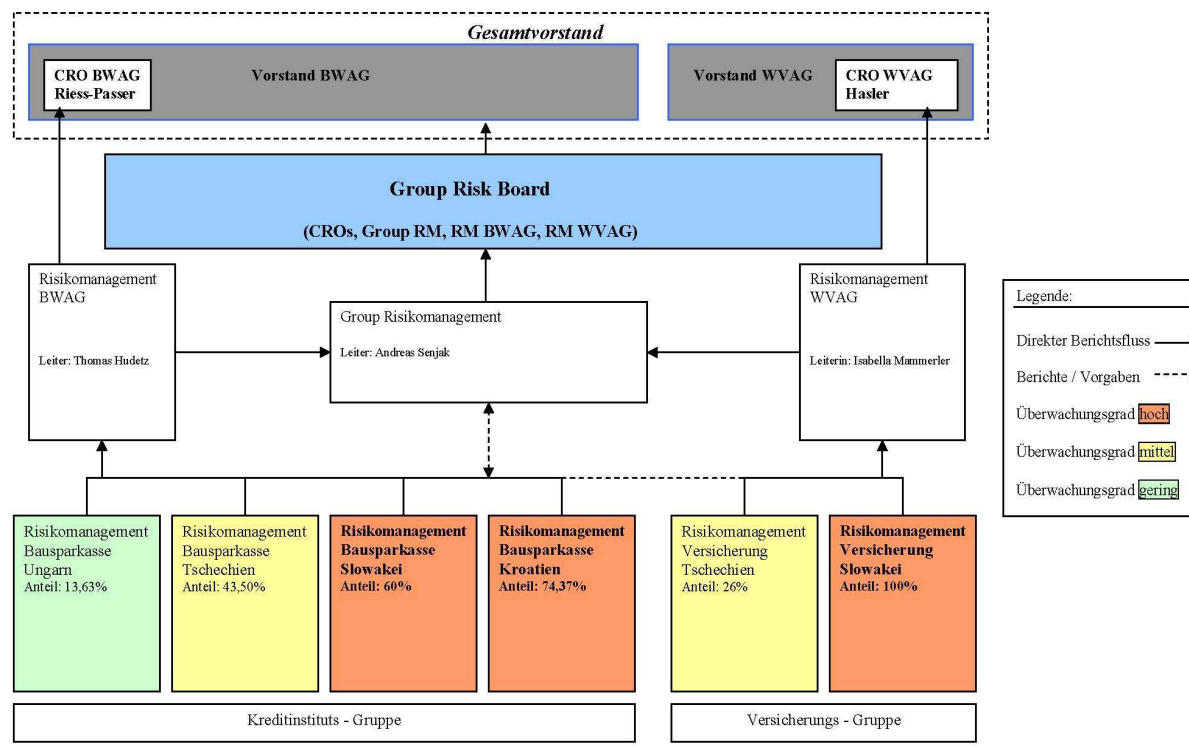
Gesamtvorstand

CRO BWAG
Riess-Passer

Vorstand BWAG

Vorstand WVAG

CRO WVAG
Hasler

Group Risk Board

(CROs, Group RM, RM BWAG, RM WVAG)

Risikomanagement BWAG

Leiter: Thomas Hudetz

Group Risikomanagement

Leiter: Andreas Senjak

Risikomanagement WVAG

Leiterin: Isabella Mammerler

Legende:

Direkter Berichtsfluss

Berichte / Vorgaben

Überwachungsgrad hoch

Überwachungsgrad mittel

Überwachungsgrad gering

Risikomanagement Bausparkasse Ungarn
Anteil: 13,63%

Risikomanagement Bausparkasse Tschechien
Anteil: 43,50%

**Risikomanagement Bausparkasse Slowakei**
**Anteil: 60%**

**Risikomanagement Bausparkasse Kroatien**
**Anteil: 74,37%**

Risikomanagement Versicherung Tschechien
Anteil: 26%

**Risikomanagement Versicherung Slowakei**
**Anteil: 100%**

Kreditinstituts - Gruppe

Versicherungs - Gruppe